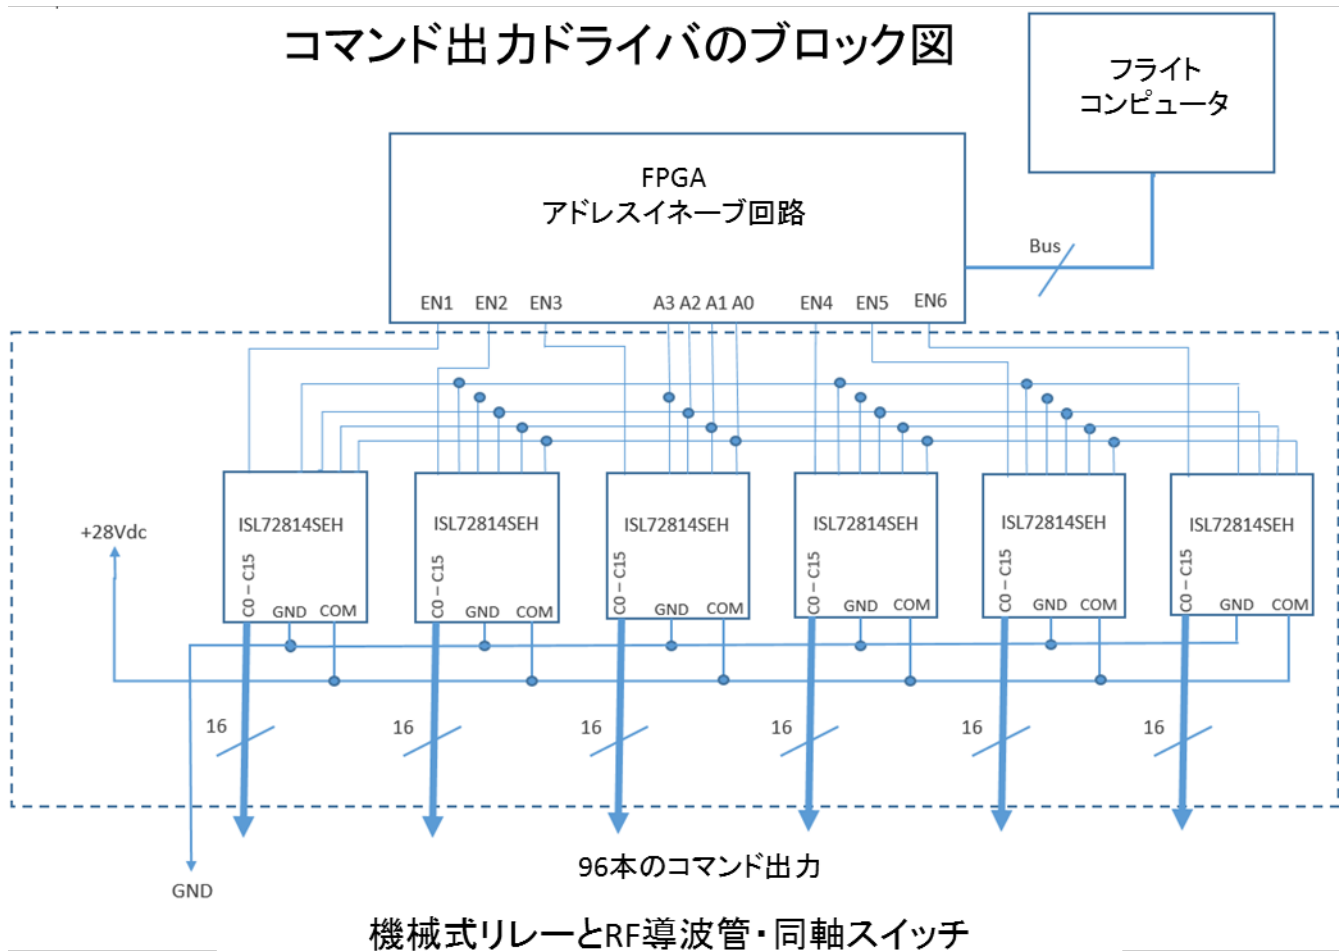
コマンド出力ドライバのブロック図

フライト
コンピュータ

FPGA
アドレスイネーブ回路

Bus

EN1 EN2 EN3 A3 A2 A1 A0 EN4 EN5 EN6

+28Vdc

ISL72814SEH
C0 – C15
GND COM

ISL72814SEH
C0 – C15
GND COM

ISL72814SEH
C0 – C15
GND COM

ISL72814SEH
C0 – C15
GND COM

ISL72814SEH
C0 – C15
GND COM

ISL72814SEH
C0 – C15
GND COM

16 16 16 16 16 16

GND

96本のコマンド出力

機械式リレーとRF導波管・同軸スイッチ